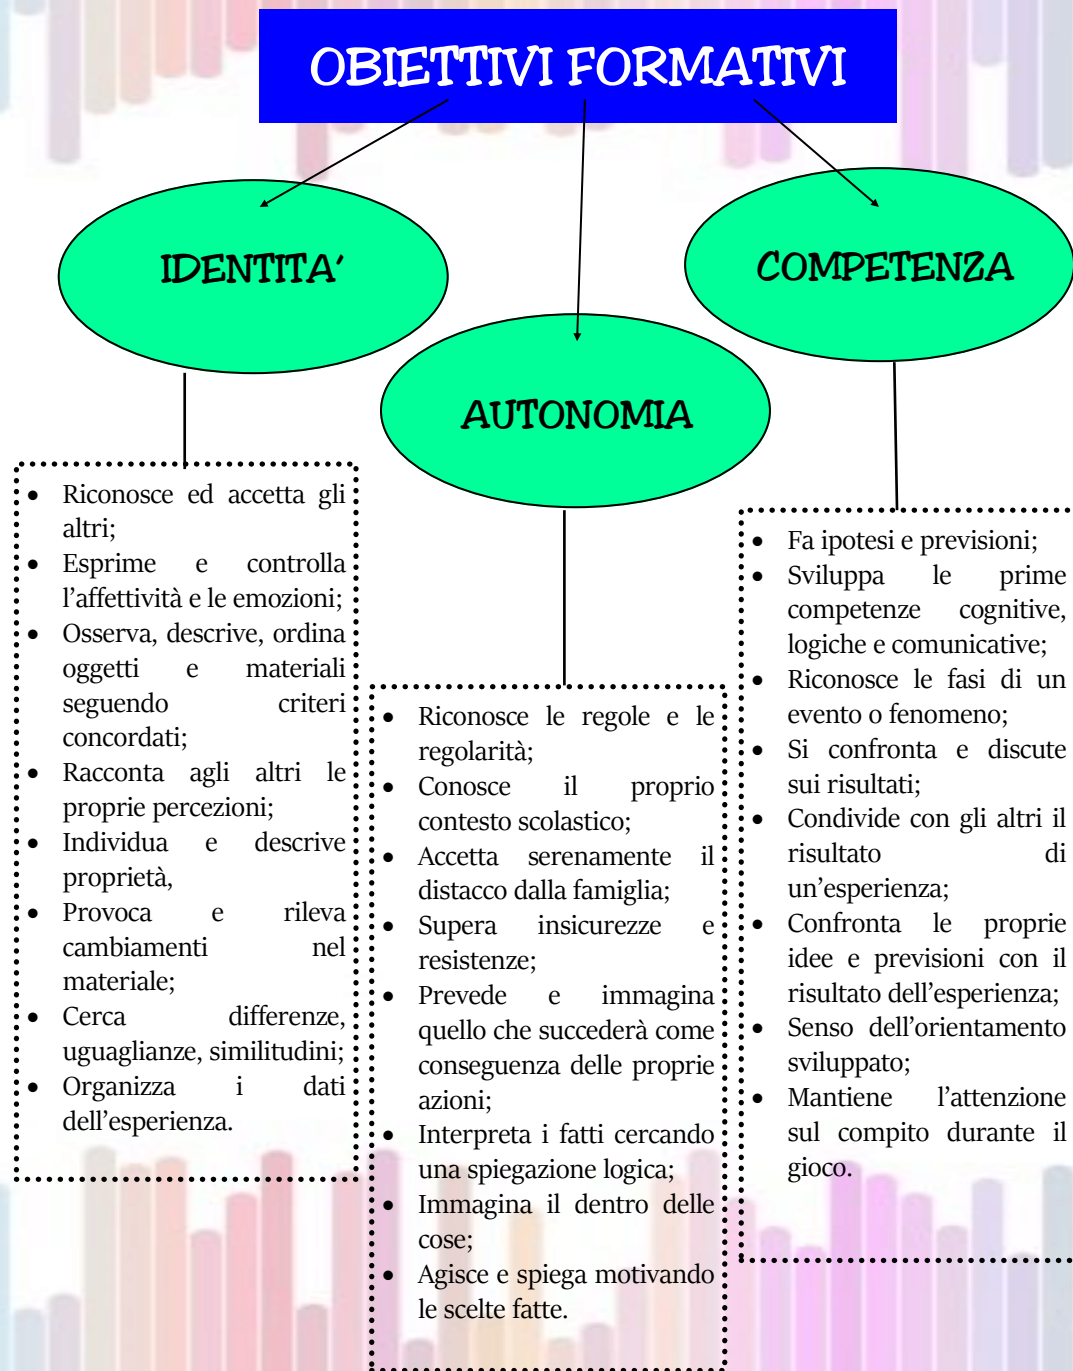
OBIETTIVI FORMATIVI

IDENTITA'

AUTONOMIA

COMPETENZA

- Riconosce ed accetta gli altri;
- Esprime e controlla l'affettività e le emozioni;
- Osserva, descrive, ordina oggetti e materiali seguendo criteri concordati;
- Racconta agli altri le proprie percezioni;
- Individua e descrive proprietà,
- Provoca e rileva cambiamenti nel materiale;
- Cerca differenze, uguaglianze, similitudini;
- Organizza i dati dell'esperienza.

- Riconosce le regole e le regolarità;
- Conosce il proprio contesto scolastico;
- Accetta serenamente il distacco dalla famiglia;
- Supera insicurezze e resistenze;
- Prevede e immagina quello che succederà come conseguenza delle proprie azioni;
- Interpreta i fatti cercando una spiegazione logica;
- Immagina il dentro delle cose;
- Agisce e spiega motivando le scelte fatte.

- Fa ipotesi e previsioni;
- Sviluppa le prime competenze cognitive, logiche e comunicative;
- Riconosce le fasi di un evento o fenomeno;
- Si confronta e discute sui risultati;
- Condivide con gli altri il risultato di un'esperienza;
- Confronta le proprie idee e previsioni con il risultato dell'esperienza;
- Senso dell'orientamento sviluppato;
- Mantiene l'attenzione sul compito durante il gioco.